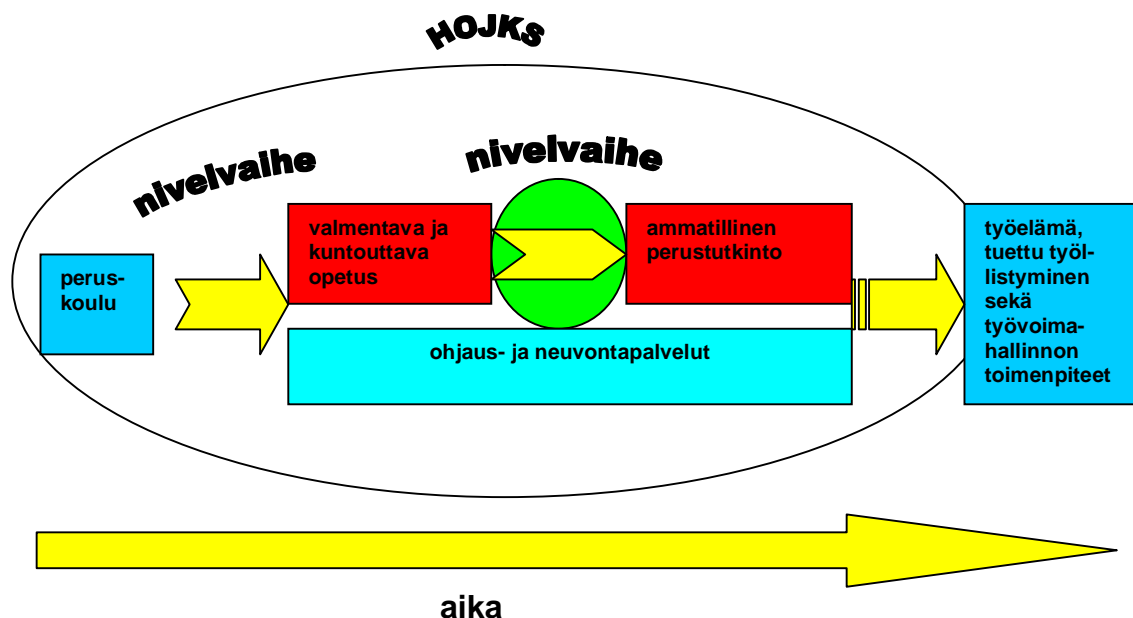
HOJKS

nivelvaihe

nivelvaihe

peruskoulu

valmentava ja kuntouttava opetus

ammatillinen perustutkinto

ohjaus- ja neuvontapalvelut

työelämä, tuettu työllistyminen sekä työvoimahallinnon toimenpiteet

aika